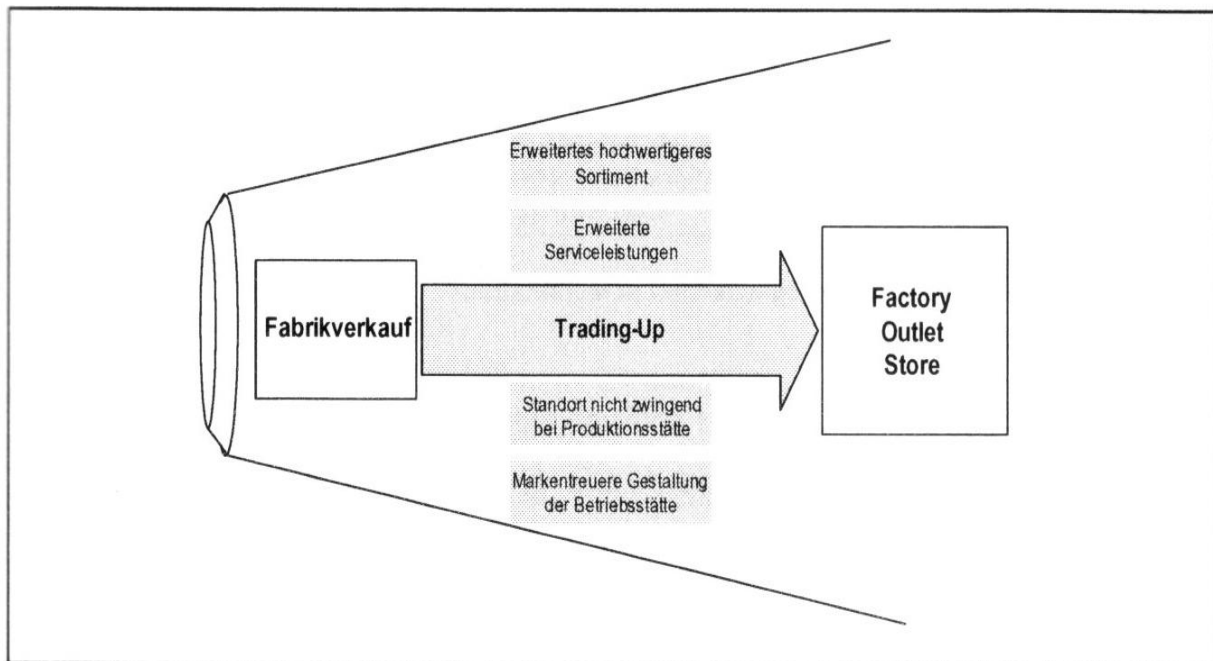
Erweitertes hochwertigeres Sortiment

Erweiterte Serviceleistungen

Fabrikverkauf

Trading-Up

Factory Outlet Store

Standort nicht zwingend bei Produktionsstätte

Markentreuere Gestaltung der Betriebsstätte